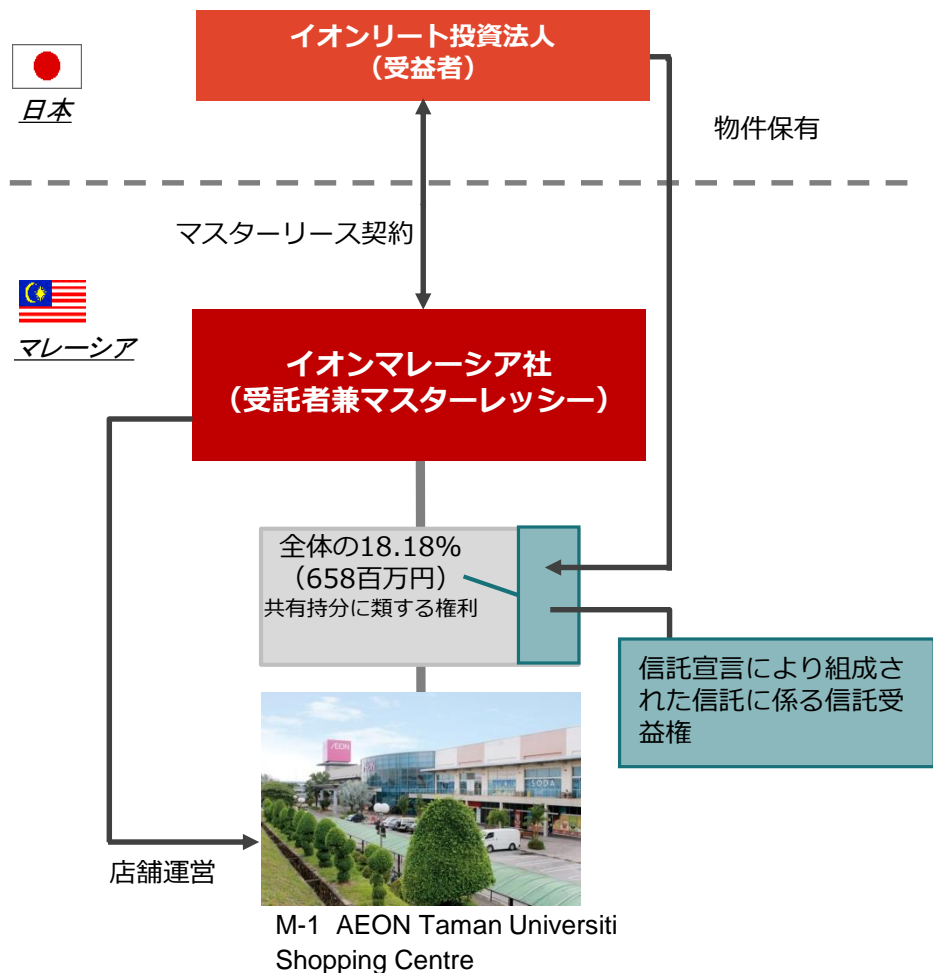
イオンリート投資法人
（受益者）

日本

物件保有

マスターリース契約

マレーシア

イオンマレーシア社
（受託者兼マスターレッシー）

全体の18.18%
（658百万円）
共有持分に類する権利

信託宣言により組成された信託に係る信託受益権

AEON

SODA

店舗運営

M-1 AEON Taman Universiti Shopping Centre